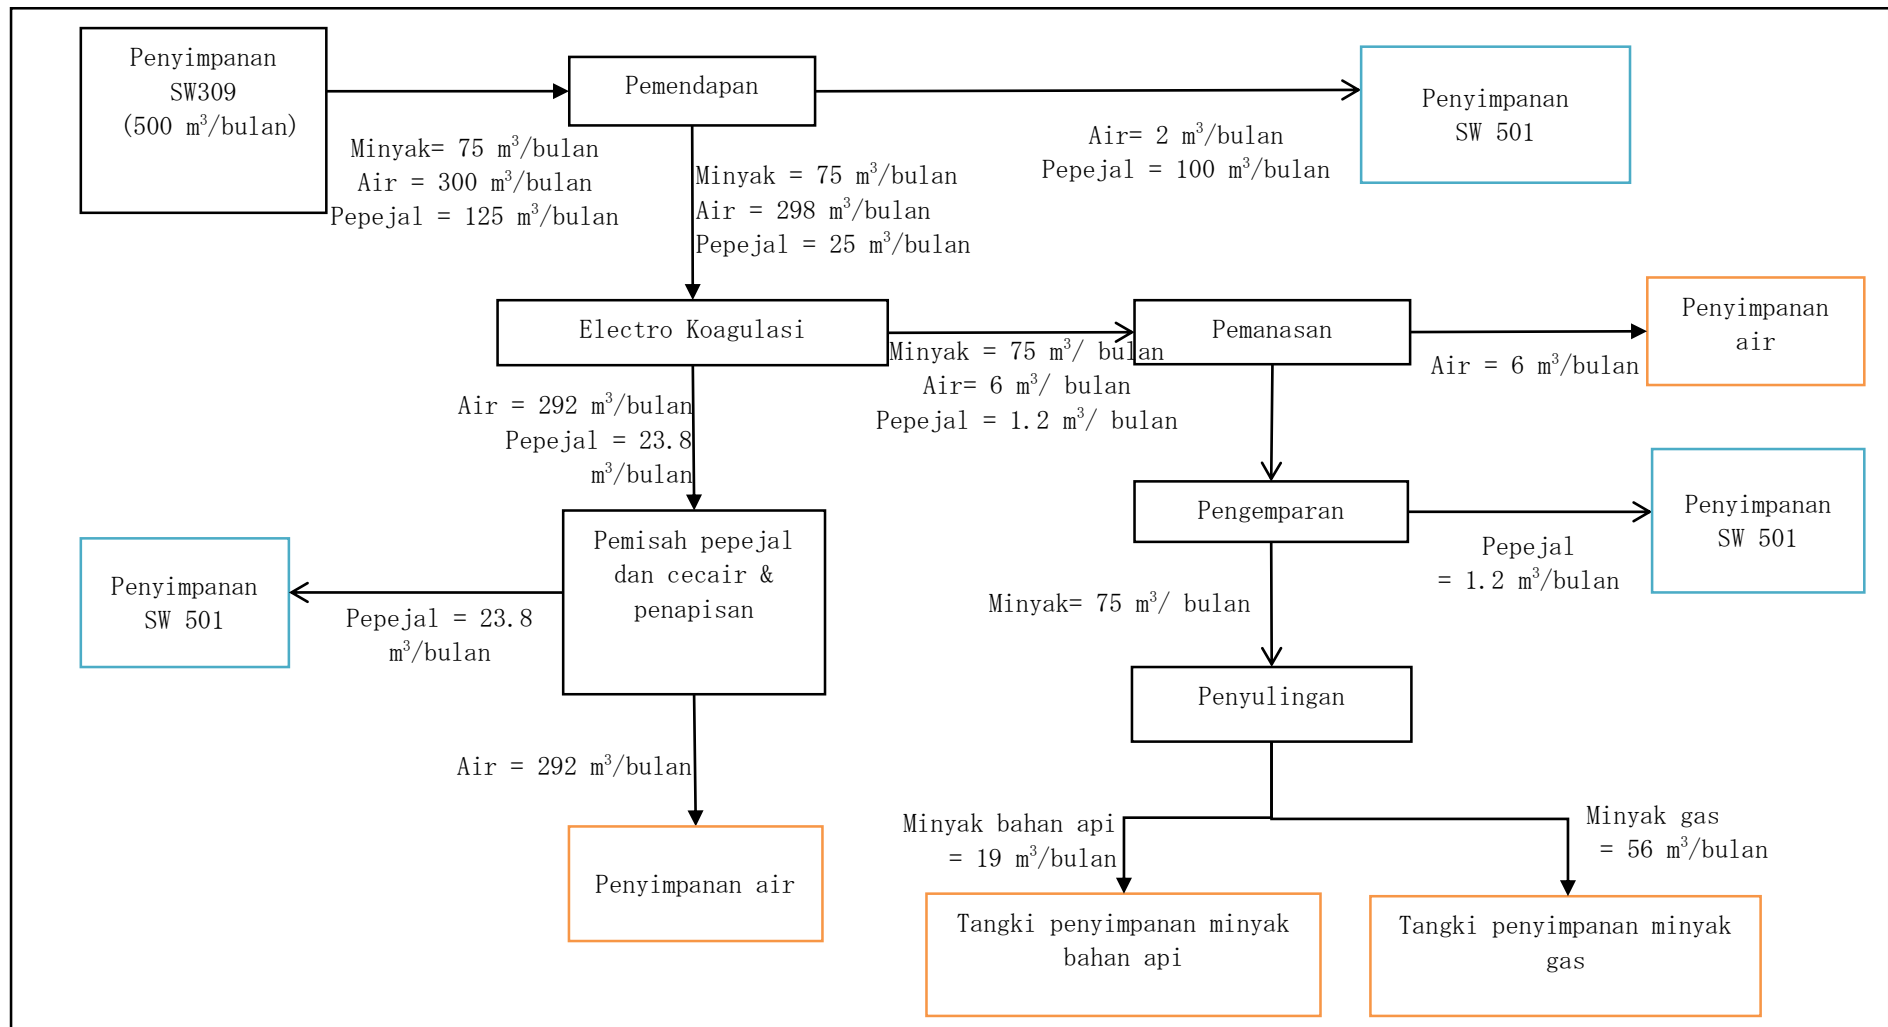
Penyimpanan SW309 (500 $m^3$/bulan)

Minyak= 75 $m^3$/bulan
Air = 300 $m^3$/bulan
Pepejal = 125 $m^3$/bulan

Pemendapan

Minyak = 75 $m^3$/bulan
Air = 298 $m^3$/bulan
Pepejal = 25 $m^3$/bulan

Air= 2 $m^3$/bulan
Pepejal = 100 $m^3$/bulan

Penyimpanan SW 501

Electro Koagulasi

Minyak = 75 $m^3$/ bulan
Air= 6 $m^3$/ bulan
Pepejal = 1.2 $m^3$/ bulan

Pemanasan

Air = 6 $m^3$/bulan

Penyimpanan air

Air = 292 $m^3$/bulan
Pepejal = 23.8 $m^3$/bulan

Pemisah pepejal dan cecair & penapisan

Penyimpanan SW 501

Pepejal = 23.8 $m^3$/bulan

Pengemparan

Pepejal = 1.2 $m^3$/bulan

Penyimpanan SW 501

Minyak= 75 $m^3$/ bulan

Penyulingan

Air = 292 $m^3$/bulan

Penyimpanan air

Minyak bahan api = 19 $m^3$/bulan

Minyak gas = 56 $m^3$/bulan

Tangki penyimpanan minyak bahan api

Tangki penyimpanan minyak gas